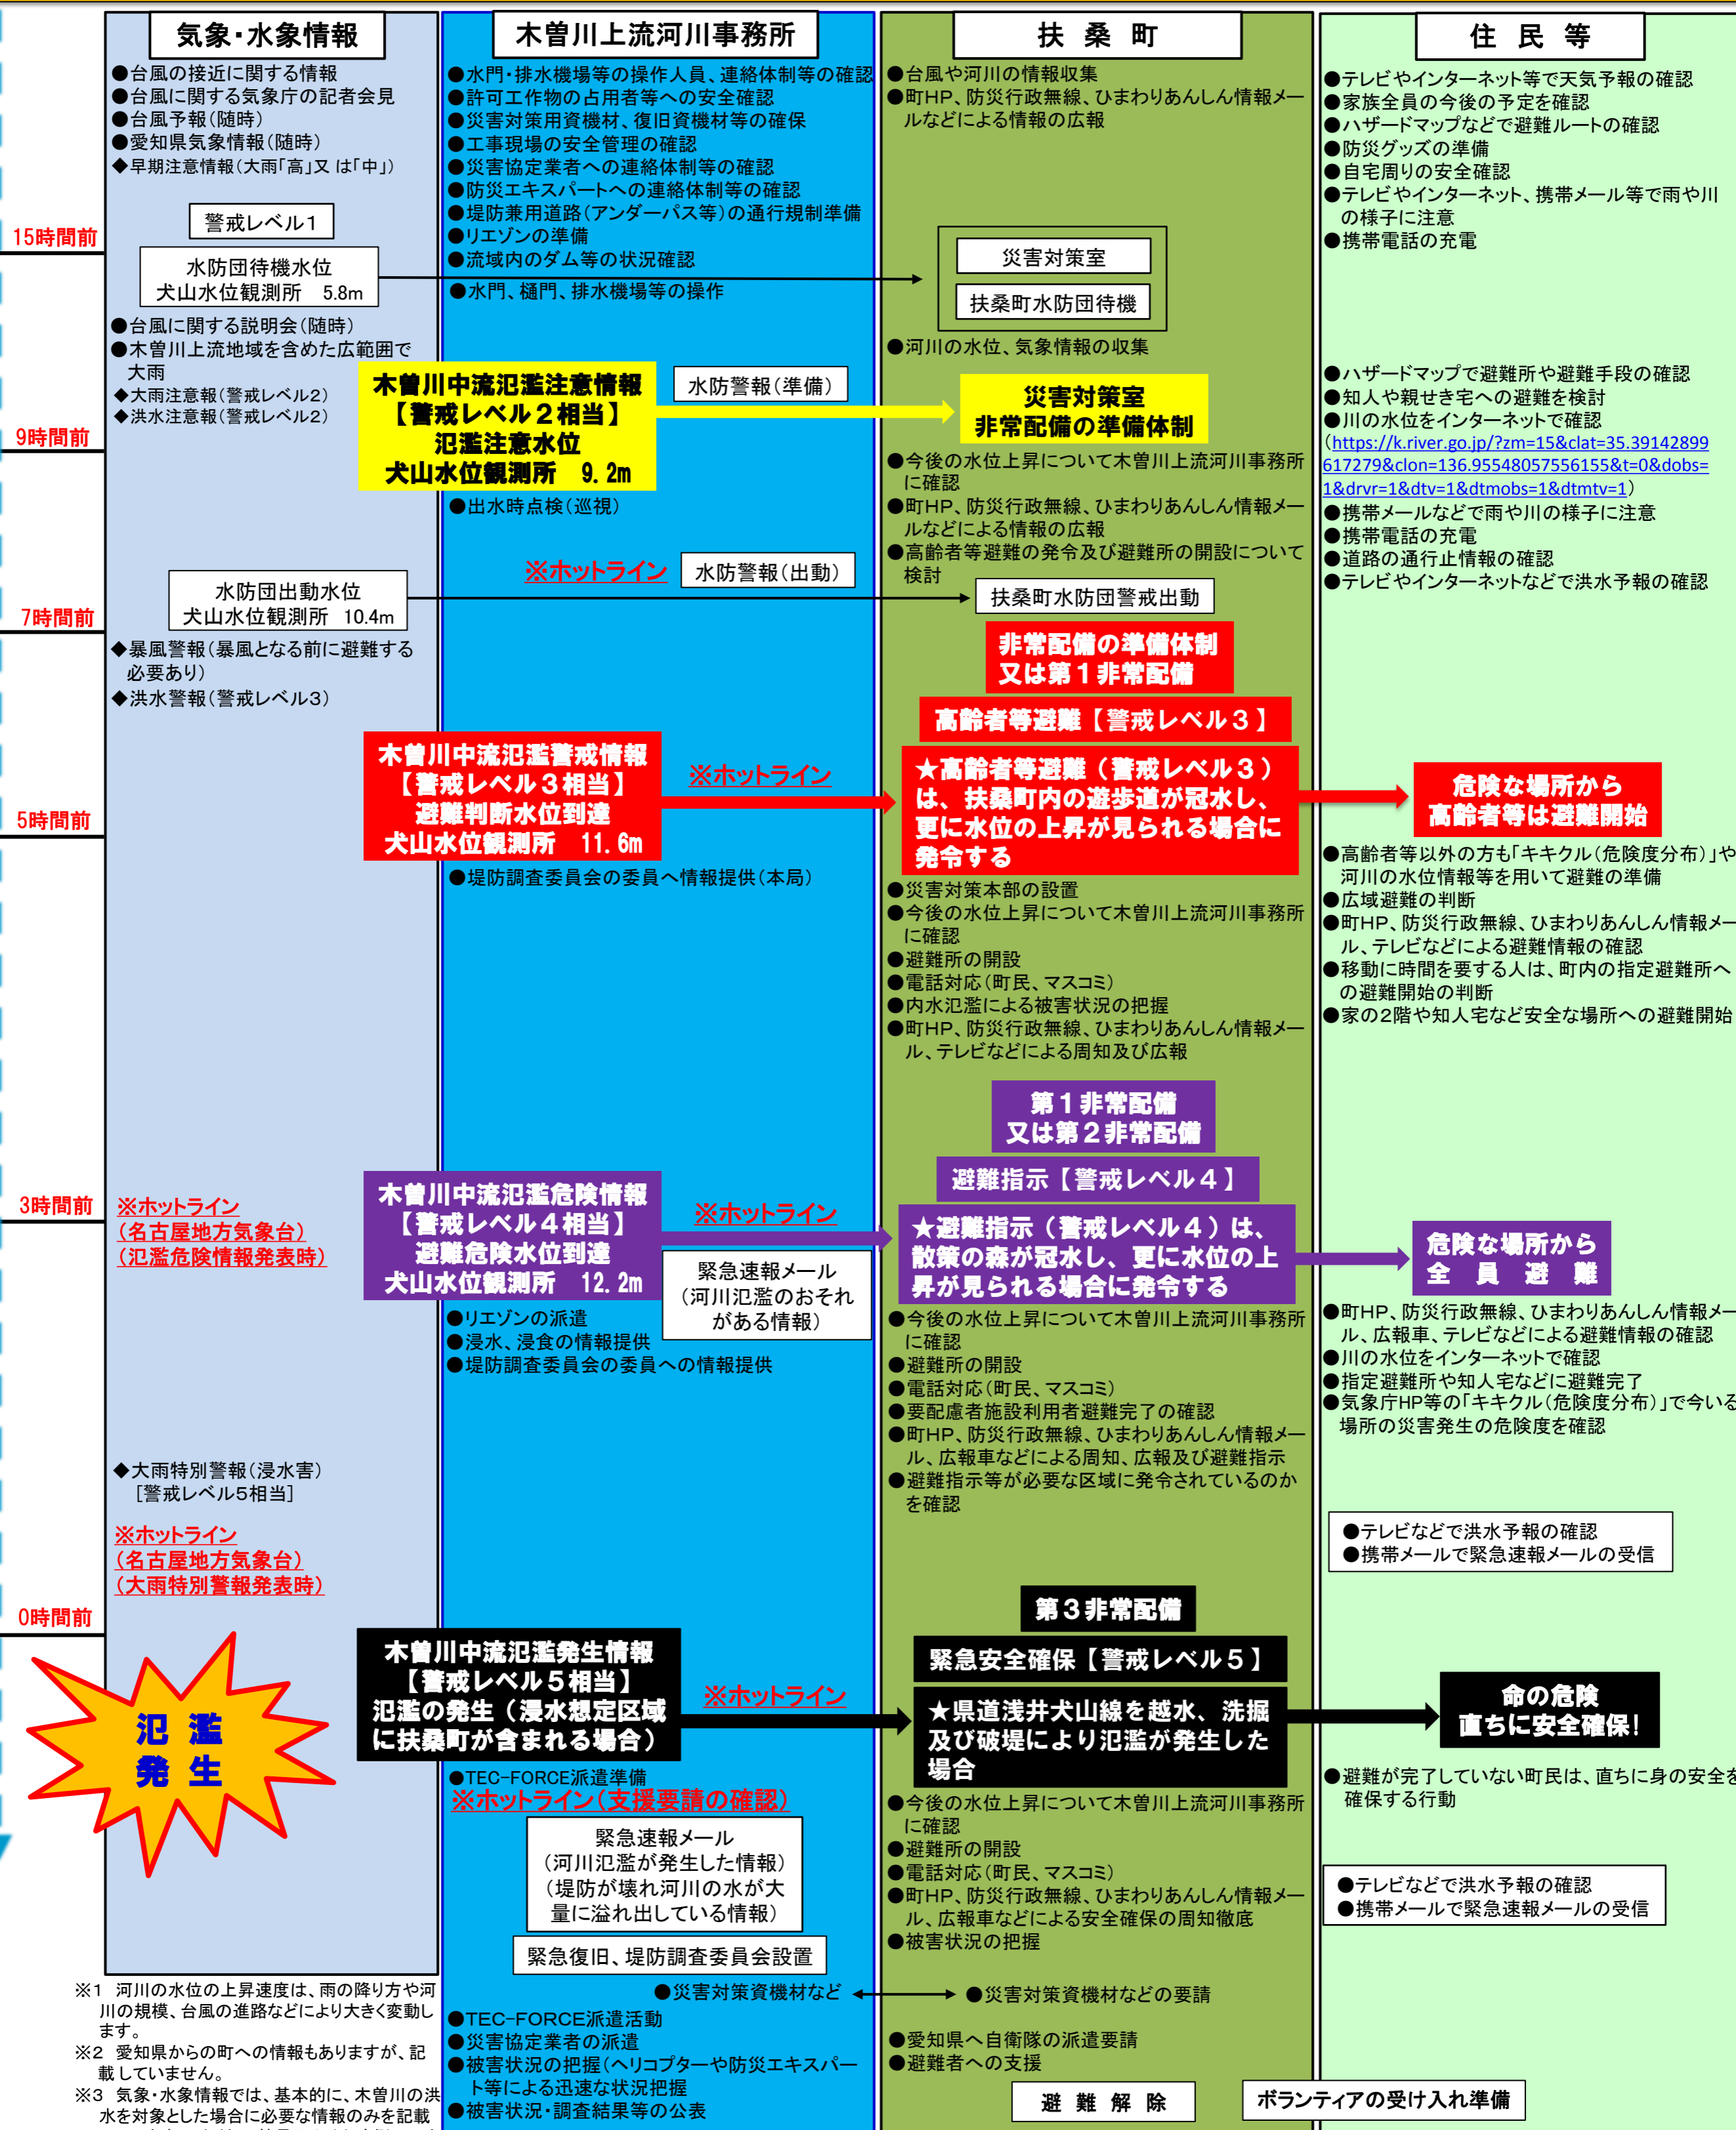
気象・水象情報

木曽川上流河川事務所

扶 桑 町

住 民 等

●台風の接近に関する情報
●台風に関する気象庁の記者会見
●台風予報(随時)
●愛知県気象情報(随時)
◆早期注意情報(大雨「高」又 は「中」)

●水門・排水機場等の操作人員、連絡体制等の確認
●許可工作物の占用者等への安全確認
●災害対策用資機材、復旧資機材等の確保
●工事現場の安全管理の確認
●災害協定業者への連絡体制等の確認
●防災エキスパートへの連絡体制等の確認
●堤防兼用道路(アンダーパス等)の通行規制準備
●リエゾンの準備
●流域内のダム等の状況確認

●台風や河川の情報収集
●町HP、防災行政無線、ひまわりあんしん情報メールなどによる情報の広報

●テレビやインターネット等で天気予報の確認
●家族全員の今後の予定を確認
●ハザードマップなどで避難ルートの確認
●防災グッズの準備
●自宅周りの安全確認
●テレビやインターネット、携帯メール等で雨や川の様子に注意
●携帯電話の充電

15時間前

警戒レベル1

水防団待機水位
犬山水位観測所 5.8m

●水門、樋門、排水機場等の操作

災害対策室

扶桑町水防団待機

●台風に関する説明会(随時)
●木曽川上流地域を含めた広範囲で大雨
◆大雨注意報(警戒レベル2)
◆洪水注意報(警戒レベル2)

●河川の水位、気象情報の収集

木曽川中流氾濫注意情報
【警戒レベル2相当】
氾濫注意水位
犬山水位観測所 9.2m

水防警報(準備)

災害対策室
非常配備の準備体制

●ハザードマップで避難所や避難手段の確認
●知人や親せき宅への避難を検討
●川の水位をインターネットで確認
(https://k.river.go.jp/?zm=15&clat=35.39142899617279&clon=136.95548057556155&t=0&dobs=1&drvr=1&dtv=1&dtmobs=1&dtmtv=1)
●携帯メールなどで雨や川の様子に注意
●携帯電話の充電
●道路の通行止情報の確認
●テレビやインターネットなどで洪水予報の確認

9時間前

●今後の水位上昇について木曽川上流河川事務所に確認
●町HP、防災行政無線、ひまわりあんしん情報メールなどによる情報の広報
●高齢者等避難の発令及び避難所の開設について検討

●出水時点検(巡視)

※ホットライン

水防警報(出動)

水防団出動水位
犬山水位観測所 10.4m

扶桑町水防団警戒出動

7時間前

非常配備の準備体制
又は第1非常配備

◆暴風警報(暴風となる前に避難する必要あり)
◆洪水警報(警戒レベル3)

高齢者等避難【警戒レベル3】

木曽川中流氾濫警戒情報
【警戒レベル3相当】
避難判断水位到達
犬山水位観測所 11.6m

※ホットライン

★高齢者等避難(警戒レベル3)は、扶桑町内の遊歩道が冠水し、更に水位の上昇が見られる場合に発令する

危険な場所から
高齢者等は避難開始

5時間前

●堤防調査委員会の委員へ情報提供(本局)

●高齢者等以外の方も「キキクル(危険度分布)」や河川の水位情報等を用いて避難の準備
●広域避難の判断
●町HP、防災行政無線、ひまわりあんしん情報メール、テレビなどによる避難情報の確認
●移動に時間を要する人は、町内の指定避難所への避難開始の判断
●家の2階や知人宅など安全な場所への避難開始

●災害対策本部の設置
●今後の水位上昇について木曽川上流河川事務所に確認
●避難所の開設
●電話対応(町民、マスコミ)
●内水氾濫による被害状況の把握
●町HP、防災行政無線、ひまわりあんしん情報メール、テレビなどによる周知及び広報

第1非常配備
又は第2非常配備

避難指示【警戒レベル4】

3時間前

※ホットライン
(名古屋地方気象台)
(氾濫危険情報発表時)

木曽川中流氾濫危険情報
【警戒レベル4相当】
避難危険水位到達
犬山水位観測所 12.2m

※ホットライン

★避難指示(警戒レベル4)は、散策の森が冠水し、更に水位の上昇が見られる場合に発令する

危険な場所から
全 員 避 難

緊急速報メール
(河川氾濫のおそれがある情報)

●リエゾンの派遣
●浸水、浸食の情報提供
●堤防調査委員会の委員への情報提供

●今後の水位上昇について木曽川上流河川事務所に確認
●避難所の開設
●電話対応(町民、マスコミ)
●要配慮者施設利用者避難完了の確認
●町HP、防災行政無線、ひまわりあんしん情報メール、広報車などによる周知、広報及び避難指示
●避難指示等が必要な区域に発令されているのかを確認

●町HP、防災行政無線、ひまわりあんしん情報メール、広報車、テレビなどによる避難情報の確認
●川の水位をインターネットで確認
●指定避難所や知人宅などに避難完了
●気象庁HP等の「キキクル(危険度分布)」で今いる場所の災害発生の危険度を確認

◆大雨特別警報(浸水害)
[警戒レベル5相当]

※ホットライン
(名古屋地方気象台)
(大雨特別警報発表時)

●テレビなどで洪水予報の確認
●携帯メールで緊急速報メールの受信

0時間前

第3非常配備

緊急安全確保【警戒レベル5】

氾 濫
発 生

木曽川中流氾濫発生情報
【警戒レベル5相当】
氾濫の発生(浸水想定区域に扶桑町が含まれる場合)

※ホットライン

★県道浅井犬山線を越水、洗掘及び破堤により氾濫が発生した場合

命の危険
直ちに安全確保!

●TEC-FORCE派遣準備
※ホットライン(支援要請の確認)

●避難が完了していない町民は、直ちに身の安全を確保する行動

緊急速報メール
(河川氾濫が発生した情報)
(堤防が壊れ河川の水が大量に溢れ出している情報)

●今後の水位上昇について木曽川上流河川事務所に確認
●避難所の開設
●電話対応(町民、マスコミ)
●町HP、防災行政無線、ひまわりあんしん情報メール、広報車などによる安全確保の周知徹底
●被害状況の把握

●テレビなどで洪水予報の確認
●携帯メールで緊急速報メールの受信

緊急復旧、堤防調査委員会設置

※1 河川の水位の上昇速度は、雨の降り方や河川の規模、台風の進路などにより大きく変動します。
※2 愛知県からの町への情報もありますが、記載していません。
※3 気象・水象情報では、基本的に、木曽川の洪水を対象とした場合に必要な情報のみを記載

●災害対策資機材など

●災害対策資機材などの要請

●TEC-FORCE派遣活動
●災害協定業者の派遣
●被害状況の把握(ヘリコプターや防災エキスパート等による迅速な状況把握
●被害状況・調査結果等の公表

●愛知県へ自衛隊の派遣要請
●避難者への支援

避 難 解 除

ボランティアの受け入れ準備